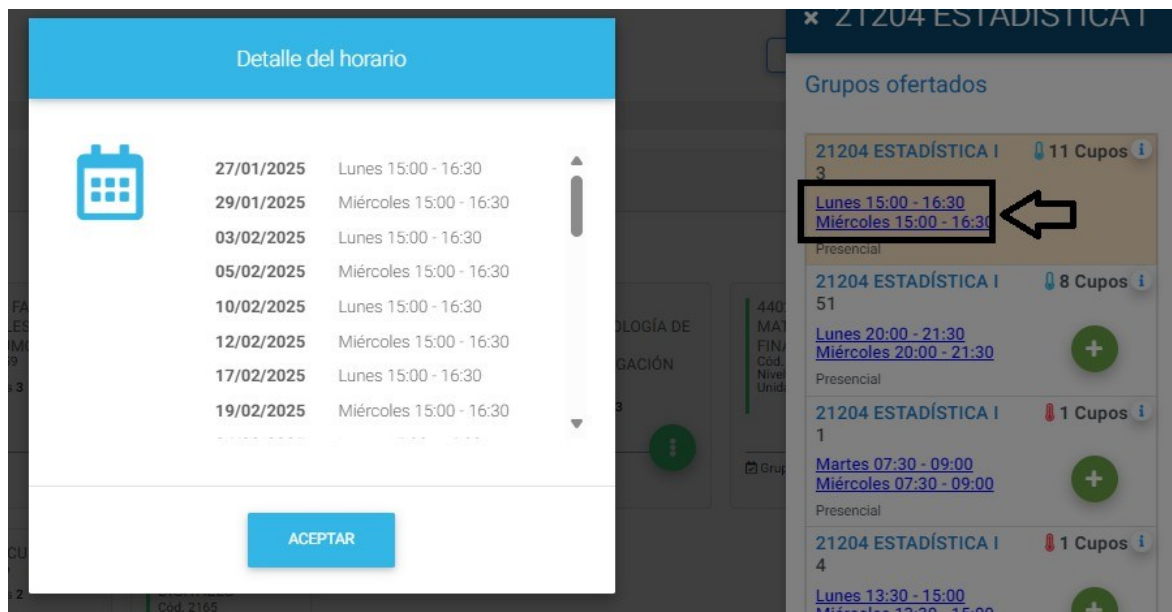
Detalle del horario

| | |
|---|---|
| 27/01/2025 | Lunes 15:00 - 16:30 |
| 29/01/2025 | Miércoles 15:00 - 16:30 |
| 03/02/2025 | Lunes 15:00 - 16:30 |
| 05/02/2025 | Miércoles 15:00 - 16:30 |
| 10/02/2025 | Lunes 15:00 - 16:30 |
| 12/02/2025 | Miércoles 15:00 - 16:30 |
| 17/02/2025 | Lunes 15:00 - 16:30 |
| 19/02/2025 | Miércoles 15:00 - 16:30 |

ACEPTAR

× 21204 ESTADÍSTICA I

Grupos ofertados

21204 ESTADÍSTICA I 11 Cupos
3
Lunes 15:00 - 16:30
Miércoles 15:00 - 16:30
Presencial

21204 ESTADÍSTICA I 8 Cupos
51
Lunes 20:00 - 21:30
Miércoles 20:00 - 21:30
Presencial

21204 ESTADÍSTICA I 1 Cupos
1
Martes 07:30 - 09:00
Miércoles 07:30 - 09:00
Presencial

21204 ESTADÍSTICA I 1 Cupos
4
Lunes 13:30 - 15:00
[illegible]

FA LES IMO 9 3
OLOGÍA DE GACIÓN 3
440 MAT FINA Cód. Nivel Unid
Grup
CU 2
Cod. 2165